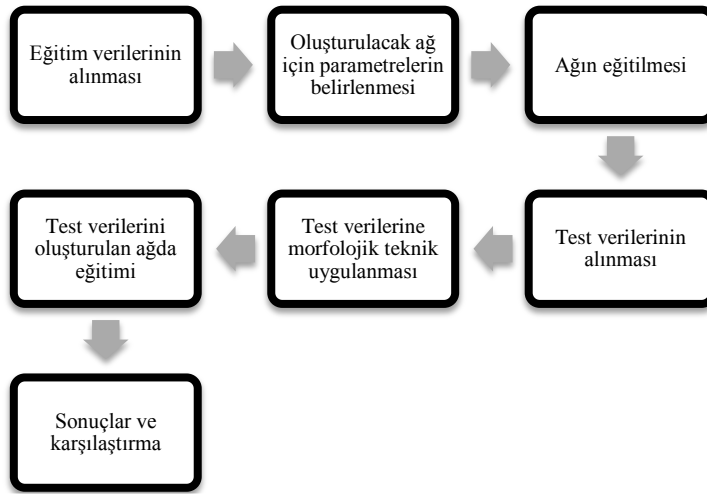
Eğitim verilerinin alınması

Oluşturulacak ağ için parametrelerin belirlenmesi

Ağın eğitilmesi

Test verilerinin alınması

Test verilerine morfolojik teknik uygulanması

Test verilerini oluşturulan ağda eğitimi

Sonuçlar ve karşılaştırma